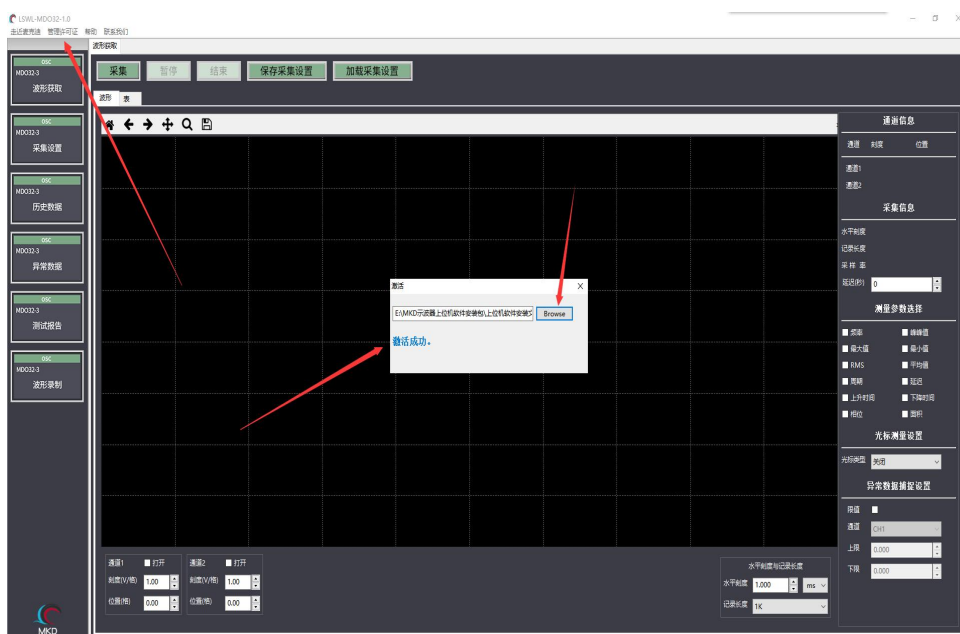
LSWL-MDO32-1.0
主设备筛选 管理许可证 帮助 联系我们

波形获取

OSC
MDO32-3
波形获取

OSC
MDO32-3
采集设置

OSC
MDO32-3
历史数据

OSC
MDO32-3
异常数据

OSC
MDO32-3
测试报告

OSC
MDO32-3
波形录制

MKD

采集 暂停 结束 保存采集设置 加载采集设置

波形 表

激活

E:\MKD示波器上位机软件安装包\上位机软件安装文 Browse

激活成功。

通道信息
通道 刻度 位置
通道1
通道2

采集信息
水平刻度
记录长度
采样率
延迟(秒) 0

测量参数选择
频率 峰峰值
最大值 最小值
RMS 平均值
周期 延迟
上升时间 下降时间
相位 面积

光标测量设置
光标类型 关闭

异常数据捕捉设置
限值
通道 CH1
上限 0.000
下限 0.000

通道1 打开
刻度(V/格) 1.00
位置(格) 0.00

通道2 打开
刻度(V/格) 1.00
位置(格) 0.00

水平刻度与记录长度
水平刻度 1.000 ms
记录长度 1K